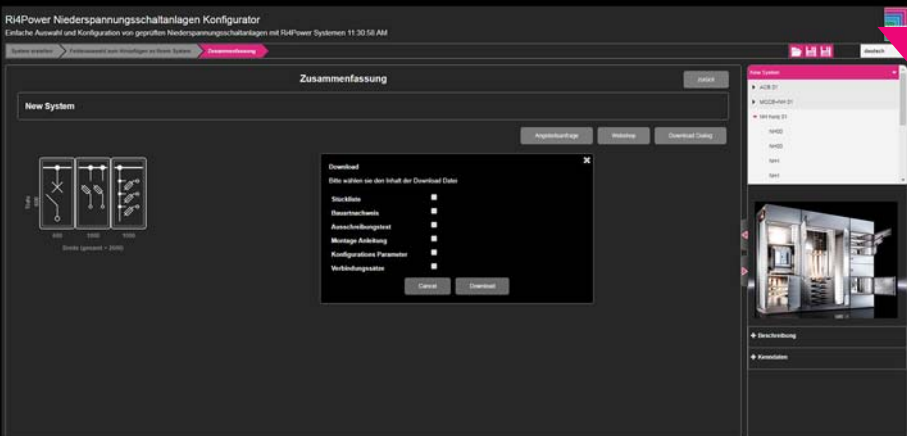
Ri4Power Niederspannungsschaltanlagen Konfigurator
Einfache Auswahl und Konfiguration von geprüften Niederspannungsschaltanlagen mit Ri4Power Systemen 11:30:58 AM

System erstellen
Feldauswahl zum Hinzufügen zu Ihrem System
Zusammenfassung

deutsch

Zusammenfassung

zurück

New System

Angebotsanfrage
Webshop
Download Dialog

Breite (gesamt = 2000)

Download
Bitte wählen sie den Inhalt der Download Datei

Stückliste
Bauartnachweis
Ausschreibungstext
Montage Anleitung
Konfigurations Parameter
Verbindungssätze

Cancel
Download

New System
ACB 01
MCCB+NH 01
NH horiz 01
NH00
NH00
NH1
NH1

+ Beschreibung
+ Kenndaten